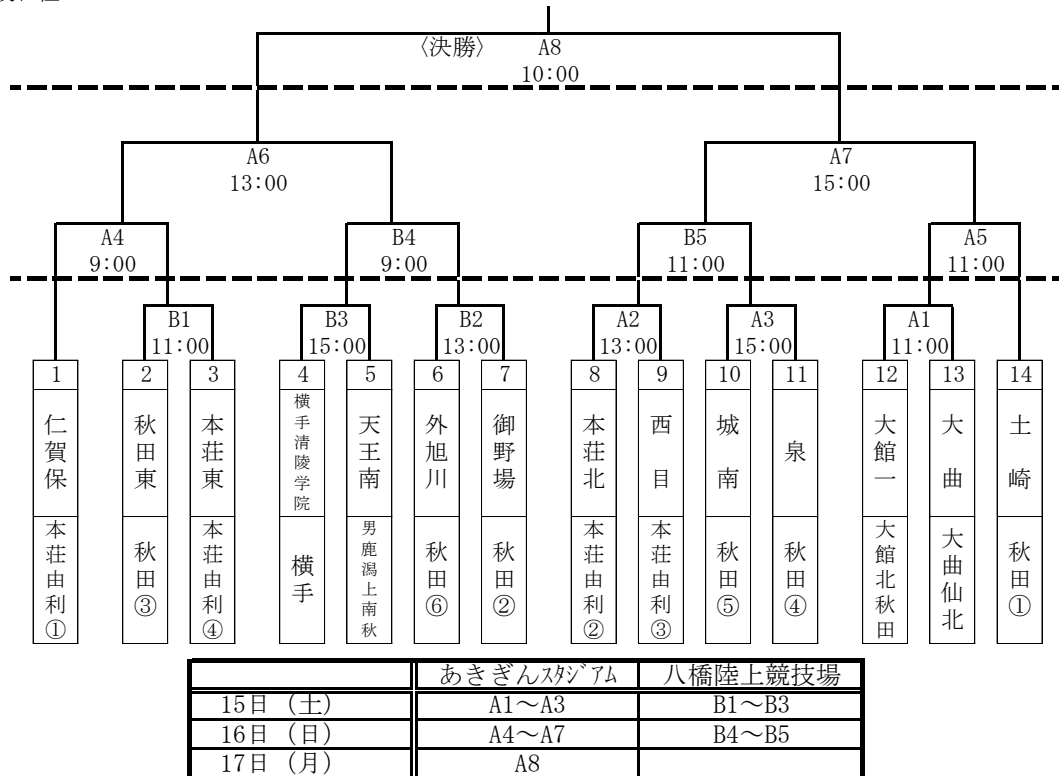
〈決勝〉 A8
10:00

A6
13:00

A7
15:00

A4
9:00

B4
9:00

B5
11:00

A5
11:00

B1
11:00

B3
15:00

B2
13:00

A2
13:00

A3
15:00

A1
11:00

1 仁賀保 本荘由利①
2 秋田東 秋田③
3 本荘東 本荘由利④
4 横手清陵学院 横手
5 天王南 男鹿潟上南秋
6 外旭川 秋田⑥
7 御野場 秋田②
8 本荘北 本荘由利②
9 西目 本荘由利③
10 城南 秋田⑤
11 泉 秋田④
12 大館一 大館北秋田
13 大曲 大曲仙北
14 土崎 秋田①

| | あきぎんｽﾀｼﾞｱﾑ | 八橋陸上競技場 |
|---|---|---|
| 15日 （土） | A1～A3 | B1～B3 |
| 16日 （日） | A4～A7 | B4～B5 |
| 17日 （月） | A8 | |